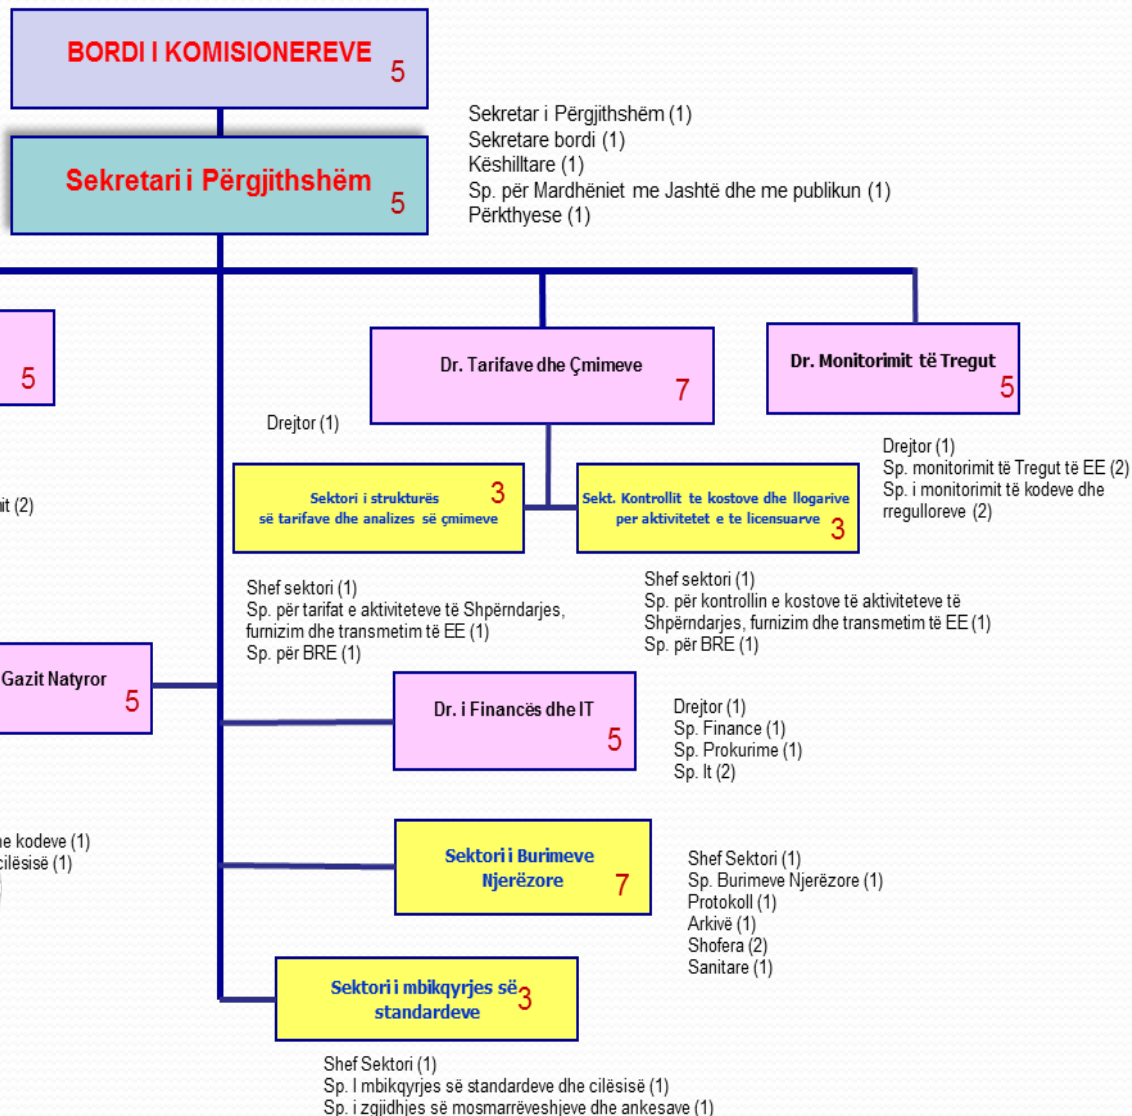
BORDI I KOMISIONEREVE 5

Sekretari i Përgjithshëm 5

Sekretar i Përgjithshëm (1)
Sekretare bordi (1)
Këshilltare (1)
Sp. për Mardhëniet me Jashtë dhe me publikun (1)
Përkthyese (1)

5

Dr. Tarifave dhe Çmimeve 7

Dr. Monitorimit të Tregut 5

Drejtor (1)

it (2)

Sektori i strukturës së tarifave dhe analizes së çmimeve 3

Sekt. Kontrollit te kostove dhe llogarive per aktivitetet e te licensuarve 3

Drejtor (1)
Sp. monitorimit të Tregut të EE (2)
Sp. i monitorimit të kodeve dhe rregulloreve (2)

Shef sektori (1)
Sp. për tarifat e aktiviteteve të Shpërndarjes, furnizim dhe transmetim të EE (1)
Sp. për BRE (1)

Shef sektori (1)
Sp. për kontrollin e kostove të aktiviteteve të Shpërndarjes, furnizim dhe transmetim të EE (1)
Sp. për BRE (1)

Gazit Natyror 5

Dr. i Financës dhe IT 5

Drejtor (1)
Sp. Finance (1)
Sp. Prokurime (1)
Sp. It (2)

ne kodeve (1)
cilësisë (1)

Sektori i Burimeve Njerëzore 7

Shef Sektori (1)
Sp. Burimeve Njerëzore (1)
Protokoll (1)
Arkivë (1)
Shofera (2)
Sanitare (1)

Sektori i mbikqyrjes së standardeve 3

Shef Sektori (1)
Sp. I mbikqyrjes së standardeve dhe cilësisë (1)
Sp. i zgjidhjes së mosmarrëveshjeve dhe ankesave (1)